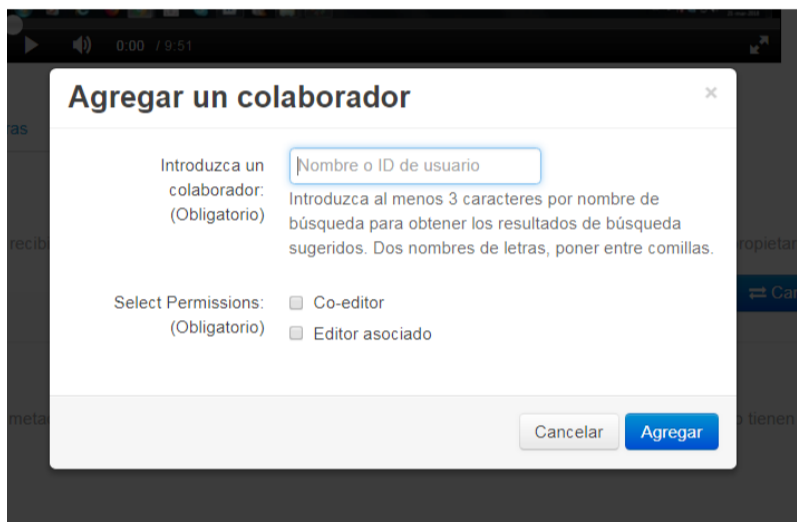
0:00 / 9:51

Agregar un colaborador

×

ras

Introduzca un colaborador: (Obligatorio)

Nombre o ID de usuario

Introduzca al menos 3 caracteres por nombre de búsqueda para obtener los resultados de búsqueda sugeridos. Dos nombres de letras, poner entre comillas.

recib

ropietar

Select Permissions: (Obligatorio)

Co-editor

Editor asociado

Ca

meta

tienen

Cancelar

Agregar